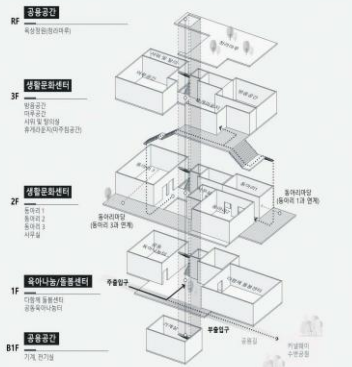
RF
공용공간
옥상정원(텃마루)

3F
생활문화센터
방음공간
마루공간
샤워 및 탈의실
휴게라운지(마주침공간)

2F
생활문화센터
동아리 1
동아리 2
동아리 3
사무실

동아리마당
(동아리 1과 연계)

동아리마당
(동아리 3과 연계)

1F
육아나눔/돌봄센터
다함께 돌봄센터
공동육아나눔터

주출입구

B1F
공용공간
기계, 전기실

부출입구

공원길

커넥테이
수변공원